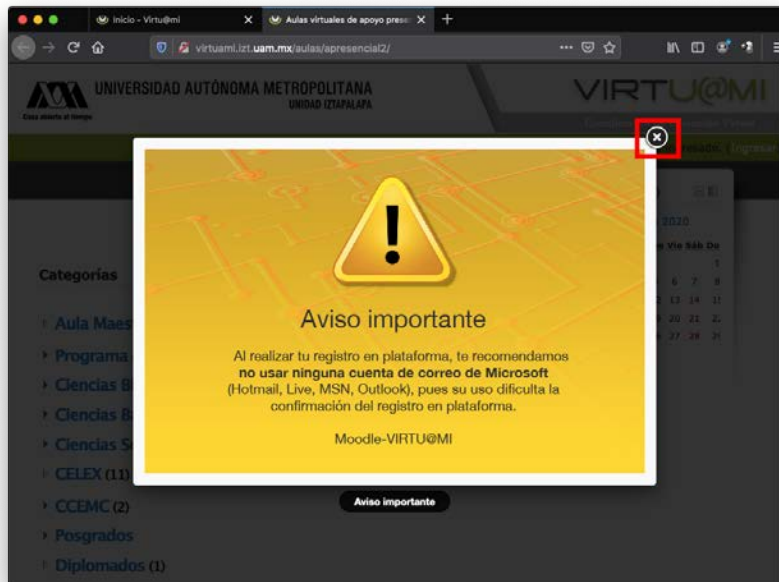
Inicio - Virtu@mi
Aulas virtuales de apoyo prese
virtuami.izt.uam.mx/aulas/apresencial2/

UNIVERSIDAD AUTÓNOMA METROPOLITANA
UNIDAD IZTAPALAPA
Casa abierta al tiempo

VIRTU@MI

Categorías
Aula Maes
Programa
Ciencias B
Ciencias B
Ciencias S
CELEX (11)
CCEMC (2)
Posgrados
Diplomados (1)

2020
Vie Sáb Do

Aviso importante

Al realizar tu registro en plataforma, te recomendamos **no usar ninguna cuenta de correo de Microsoft** (Hotmail, Live, MSN, Outlook), pues su uso dificulta la confirmación del registro en plataforma.

Moodle-VIRTU@MI

Aviso importante